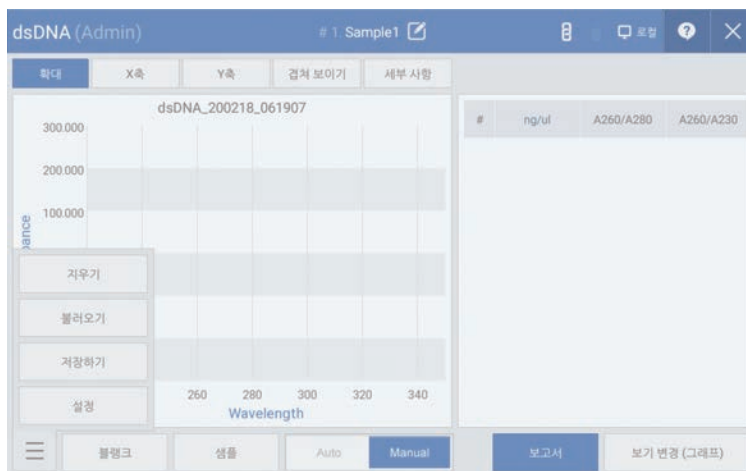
dsDNA (Admin)

# 1. Sample1

로컬

확대 | X축 | Y축 | 겹쳐 보이기 | 세부 사항

dsDNA_200218_061907

300.000
200.000
100.000

bance

지우기
불러오기
저장하기
설정

260 280 300 320 340
Wavelength

| # | ng/ul | A260/A280 | A260/A230 |
|---|---|---|---|

블랭크 | 샘플 | Auto | Manual | 보고서 | 보기 변경 (그래프)